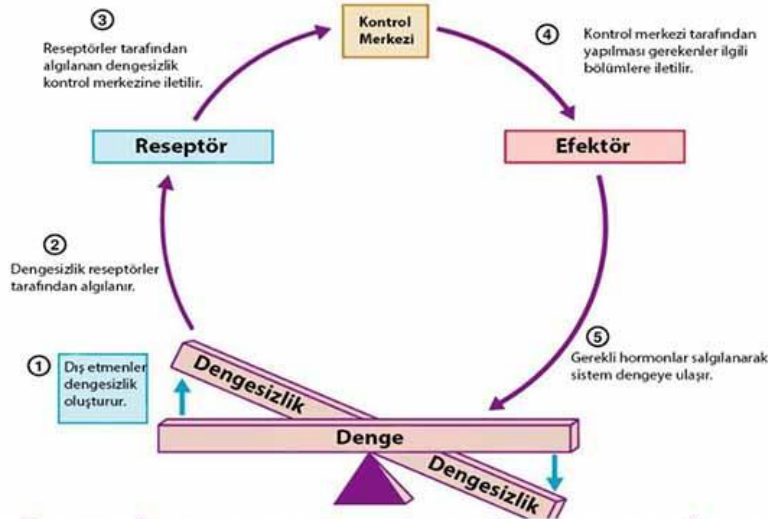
③
Reseptörler tarafından algılanan dengesizlik kontrol merkezine iletilir.

Kontrol Merkezi

④
Kontrol merkezi tarafından yapılması gerekenler ilgili bölümlere iletilir.

Reseptör

Efektör

②
Dengesizlik reseptörler tarafından algılanır.

⑤
Gerekli hormonlar salgılanarak sistem dengeye ulaşır.

①
Dış etmenler dengesizlik oluşturur.

Dengesizlik

Denge

Dengesizlik